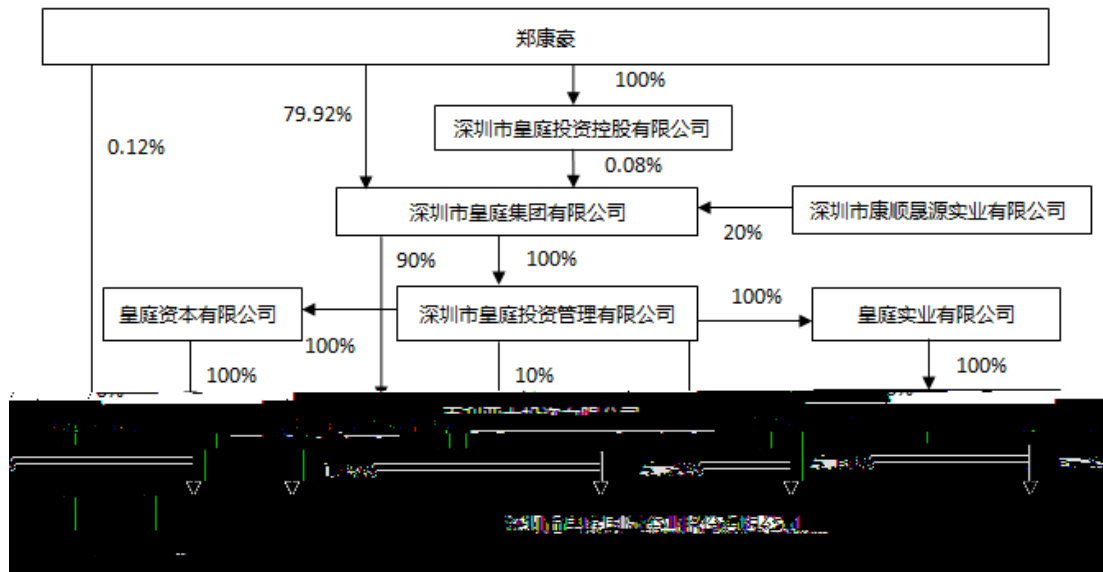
郑康豪

100%

79.92%

深圳市皇庭投资控股有限公司

0.12%

0.08%

深圳市皇庭集团有限公司

深圳市康顺晟源实业有限公司

20%

90%

100%

100%

皇庭资本有限公司

深圳市皇庭投资管理有限公司

皇庭实业有限公司

100%

100%

100%

10%

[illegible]

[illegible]